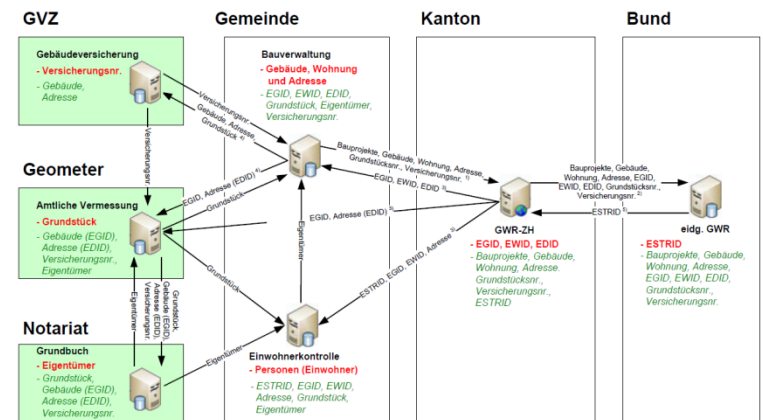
GVZ

Gemeinde

Kanton

Bund

Gebäudeversicherung
- Versicherungsnr.
- Gebäude, Adresse

Bauverwaltung
- Gebäude, Wohnung und Adresse
- EGID, EWID, EDID, Grundstück, Eigentümer, Versicherungsnr.

Versicherungsnr., Gebäude, Adresse, Grundstück 4)

Versicherungsnr.

Geometer

Amtliche Vermessung
- Grundstück
- Gebäude (EGID), Adresse (EDID), Versicherungsnr., Eigentümer

EGID, Adresse (EDID) 4)

Grundstück

Bauprojekte, Gebäude, Wohnung, Adresse, Grundstücksnr., Versicherungsnr. 1)

EGID, EWID, EDID 3)

EGID, Adresse (EDID) 3)

Eigentümer

Bauprojekte, Gebäude, Wohnung, Adresse, EGID, EWID, EDID, Grundstücksnr., Versicherungsnr. 2)

ESTRID 6)

GWR-ZH
- EGID, EWID, EDID
- Bauprojekte, Gebäude, Wohnung, Adresse. Grundstücksnr., Versicherungsnr., ESTRID

eidg. GWR
- ESTRID
- Bauprojekte, Gebäude, Wohnung, Adresse, EGID, EWID, EDID, Grundstücksnr., Versicherungsnr.

Grundstück

ESTRID, EGID, EWID, Adresse 5)

Notariat

Eigentümer

Grundstück, Gebäude (EGID), Adresse (EDID)

Eigentümer

Einwohnerkontrolle
- Personen (Einwohner)
- ESTRID, EGID, EWID, Adresse, Grundstück, Eigentümer

Grundbuch
- Eigentümer
- Grundstück, Gebäude (EGID), Adresse (EDID), Versicherungsnr.